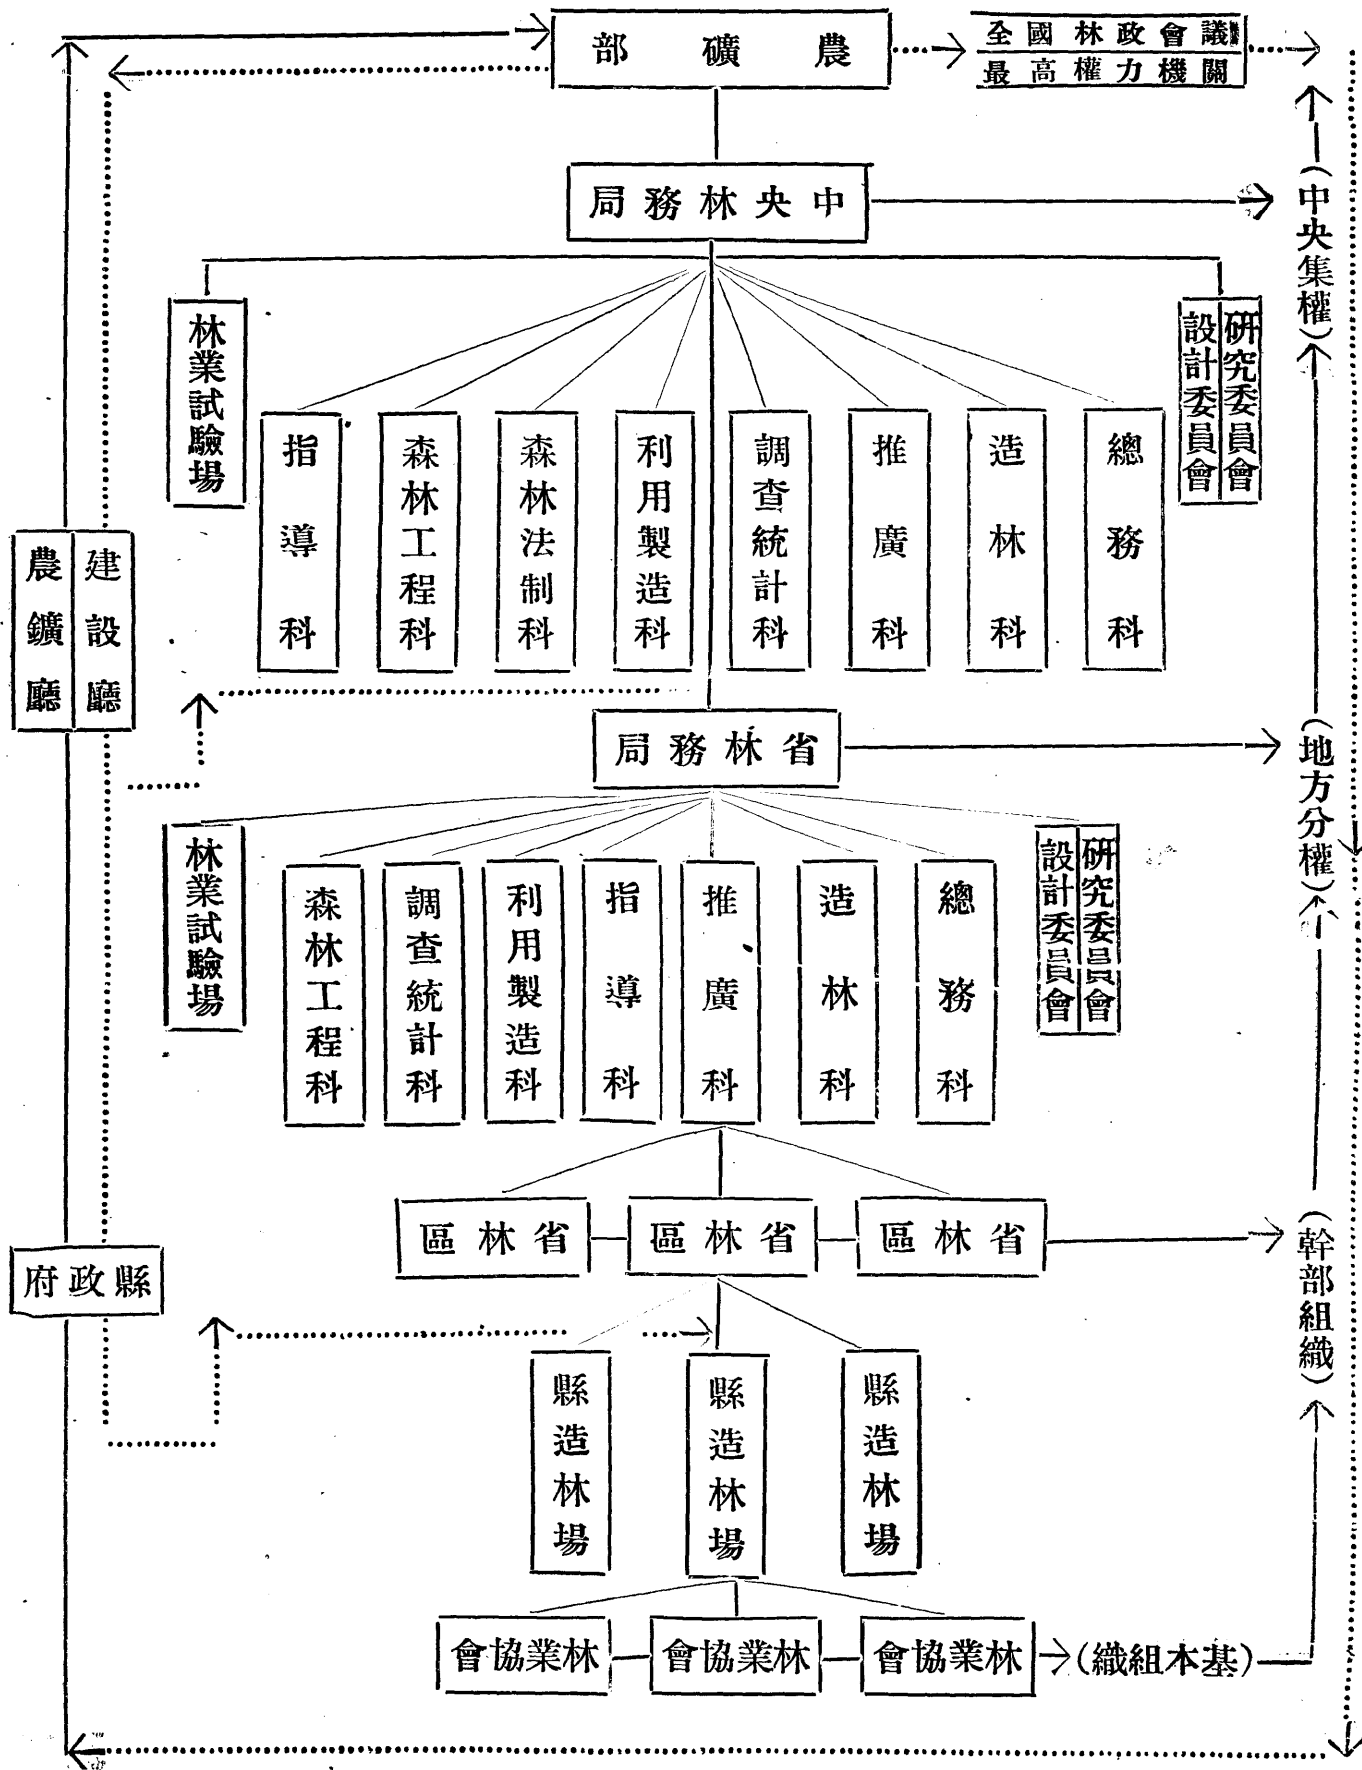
部 礦 農

全國林政會議
最高權力機關

局務林央中

(中央集權)

林業試驗場

研究委員會
設計委員會

指導科

森林工程科

森林法制科

利用製造科

調查統計科

推廣科

造林科

總務科

農鑛廳

建設廳

局務林省

(地方分權)

林業試驗場

研究委員會
設計委員會

森林工程科

調查統計科

利用製造科

指導科

推廣科

造林科

總務科

區林省

區林省

區林省

(幹部組織)

府政縣

縣造林場

縣造林場

縣造林場

會協業林

會協業林

會協業林

(織組本基)